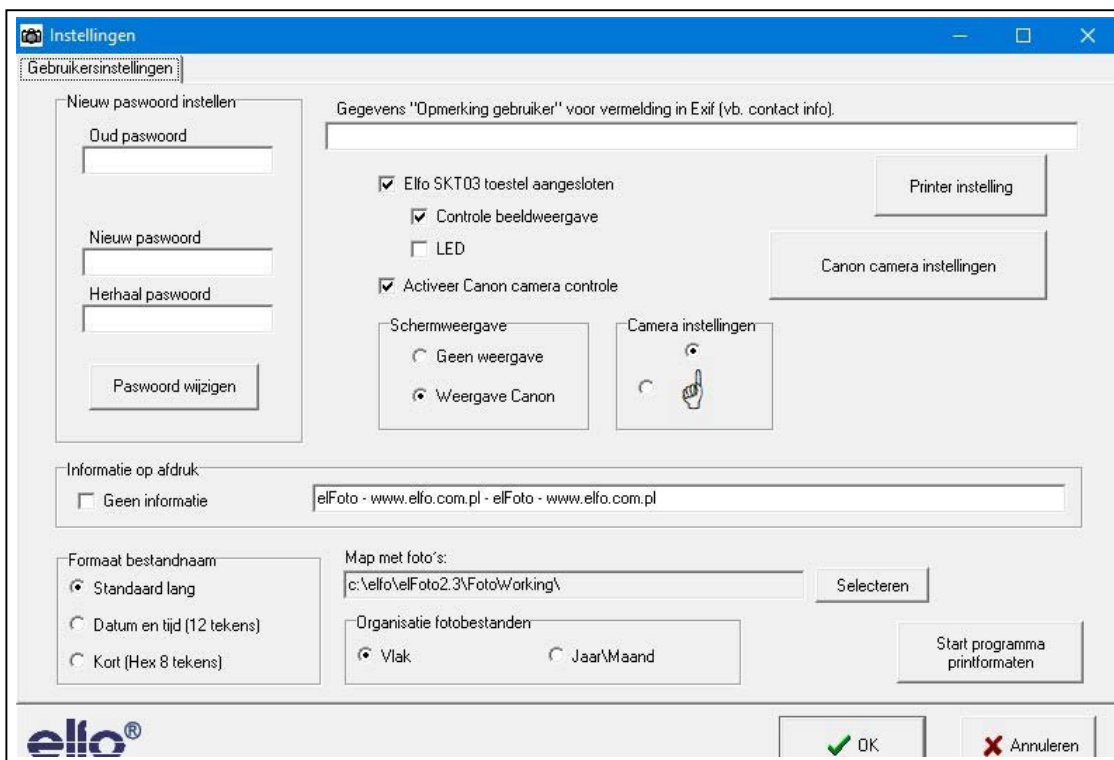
Instellingen

Gebruikersinstellingen

Nieuw paswoord instellen

Oud paswoord

Nieuw paswoord

Herhaal paswoord

Paswoord wijzigen

Gegevens "Opmerking gebruiker" voor vermelding in Exif (vb. contact info).

Elfo SKT03 toestel aangesloten

Controle beeldweergave

LED

Activeer Canon camera controle

Printer instelling

Canon camera instellingen

Schermweergave

Geen weergave

Weergave Canon

Camera instellingen

Informatie op afdruk

Geen informatie

elFoto - www.elfo.com.pl - elFoto - www.elfo.com.pl

Formaat bestandnaam

Standaard lang

Datum en tijd (12 tekens)

Kort (Hex 8 tekens)

Map met foto's:

c:\elfo\elFoto2.3\FotoWorking\

Selecteren

Organisatie fotobestanden

Vlak

Jaar\Maand

Start programma printformaten

elfo®

OK

Annuleren